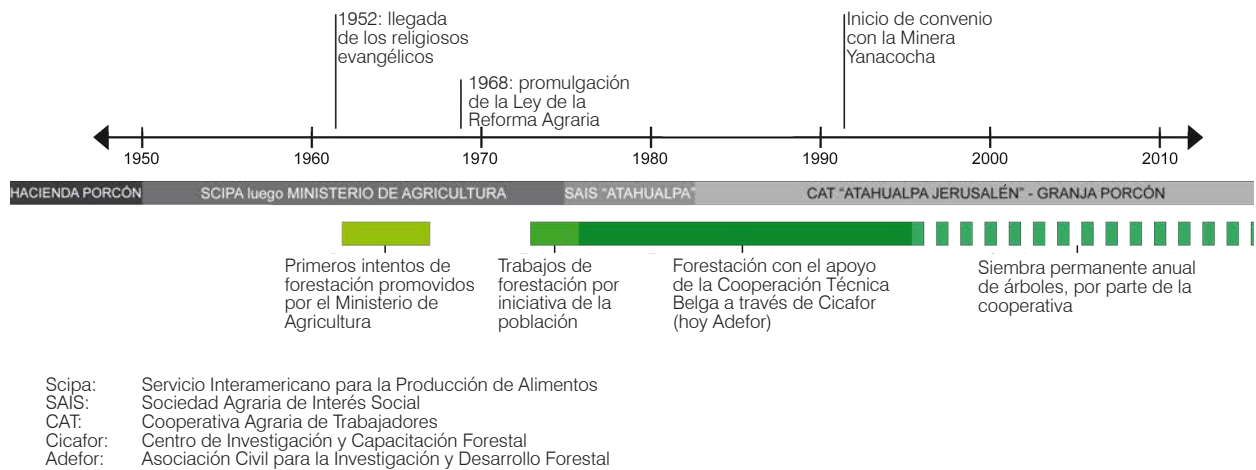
1952: llegada de los religiosos evangélicos

1968: promulgación de la Ley de la Reforma Agraria

Inicio de convenio con la Minera Yanacocha

1950

1960

1970

1980

1990

2000

2010

HACIENDA PORCÓN

SCIPA luego MINISTERIO DE AGRICULTURA

SAIS "ATAHUALPA"

CAT "ATAHUALPA JERUSALÉN" - GRANJA PORCÓN

Primeros intentos de forestación promovidos por el Ministerio de Agricultura

Trabajos de forestación por iniciativa de la población

Forestación con el apoyo de la Cooperación Técnica Belga a través de Cicafor (hoy Adefor)

Siembra permanente anual de árboles, por parte de la cooperativa

Scipa: Servicio Interamericano para la Producción de Alimentos
SAIS: Sociedad Agraria de Interés Social
CAT: Cooperativa Agraria de Trabajadores
Cicafor: Centro de Investigación y Capacitación Forestal
Adefor: Asociación Civil para la Investigación y Desarrollo Forestal